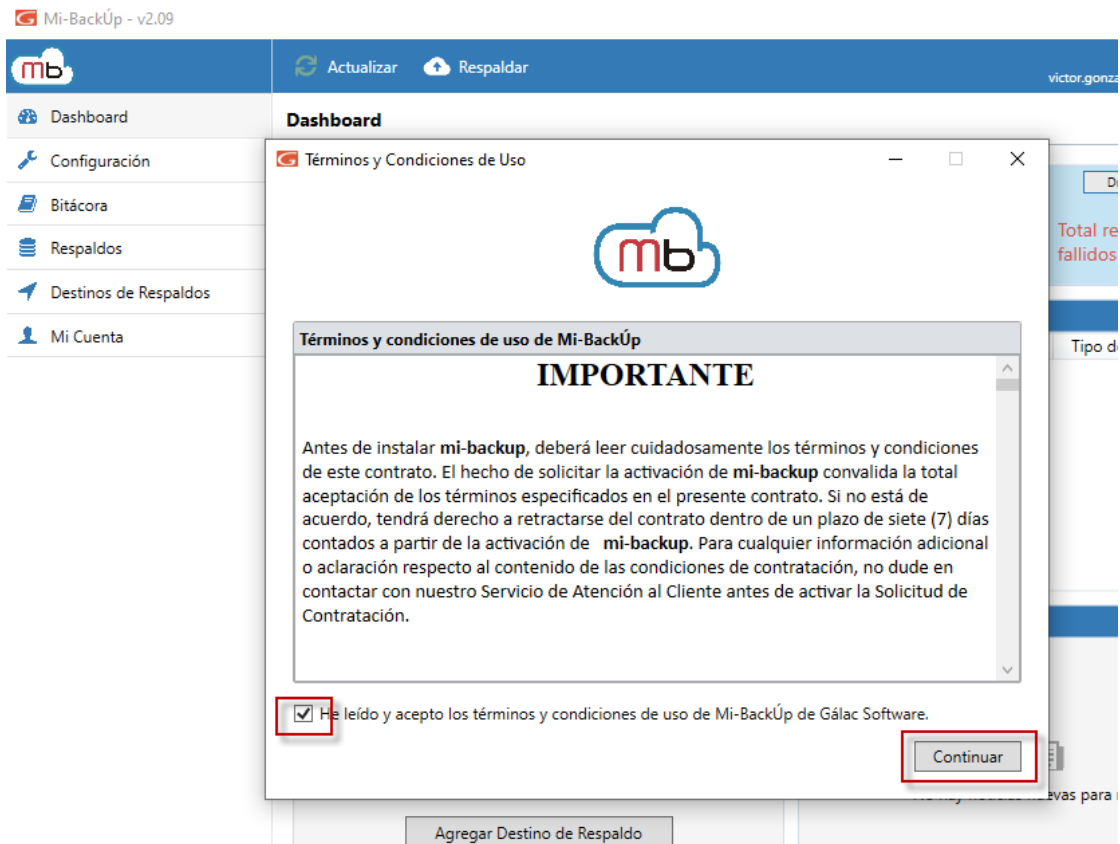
Mi-BackÚp - v2.09

mb

Actualizar Respaldar

victor.gonza

Dashboard
Configuración
Bitácora
Respaldos
Destinos de Respaldos
Mi Cuenta

Dashboard

Total re
fallidos

Tipo d

Términos y Condiciones de Uso

mb

Términos y condiciones de uso de Mi-BackÚp

IMPORTANTE

Antes de instalar **mi-backup**, deberá leer cuidadosamente los términos y condiciones de este contrato. El hecho de solicitar la activación de **mi-backup** convalida la total aceptación de los términos especificados en el presente contrato. Si no está de acuerdo, tendrá derecho a retractarse del contrato dentro de un plazo de siete (7) días contados a partir de la activación de **mi-backup**. Para cualquier información adicional o aclaración respecto al contenido de las condiciones de contratación, no dude en contactar con nuestro Servicio de Atención al Cliente antes de activar la Solicitud de Contratación.

He leído y acepto los términos y condiciones de uso de Mi-BackÚp de Gálac Software.

Continuar

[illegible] nuevas para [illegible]

Agregar Destino de Respaldo